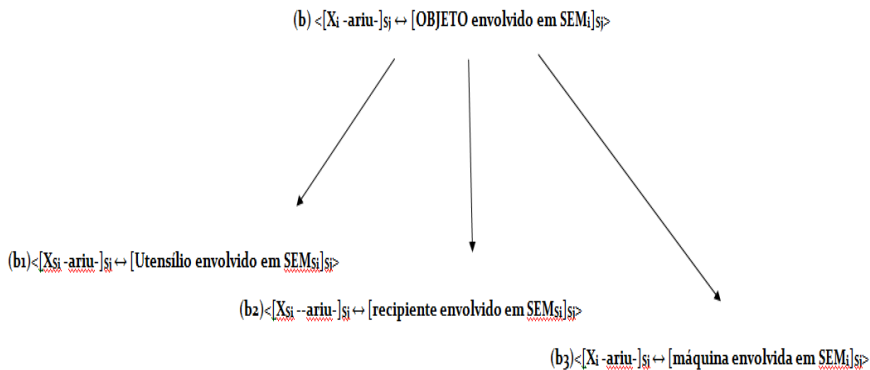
(b) <[$X_i$ -ariu-]$_{Sj}$ ↔ [OBJETO envolvido em SEM$_i$]$_{Sj}$>

(b$_1$)<[$X_{Si}$ -ariu-]$_{Sj}$ ↔ [Utensílio envolvido em SEM$_{Si}$]$_{Sj}$>

(b$_2$)<[$X_{Si}$ --ariu-]$_{Sj}$ ↔ [recipiente envolvido em SEM$_{Si}$]$_{Sj}$>

(b$_3$)<[$X_i$ -ariu-]$_{Sj}$ ↔ [máquina envolvida em SEM$_i$]$_{Sj}$>